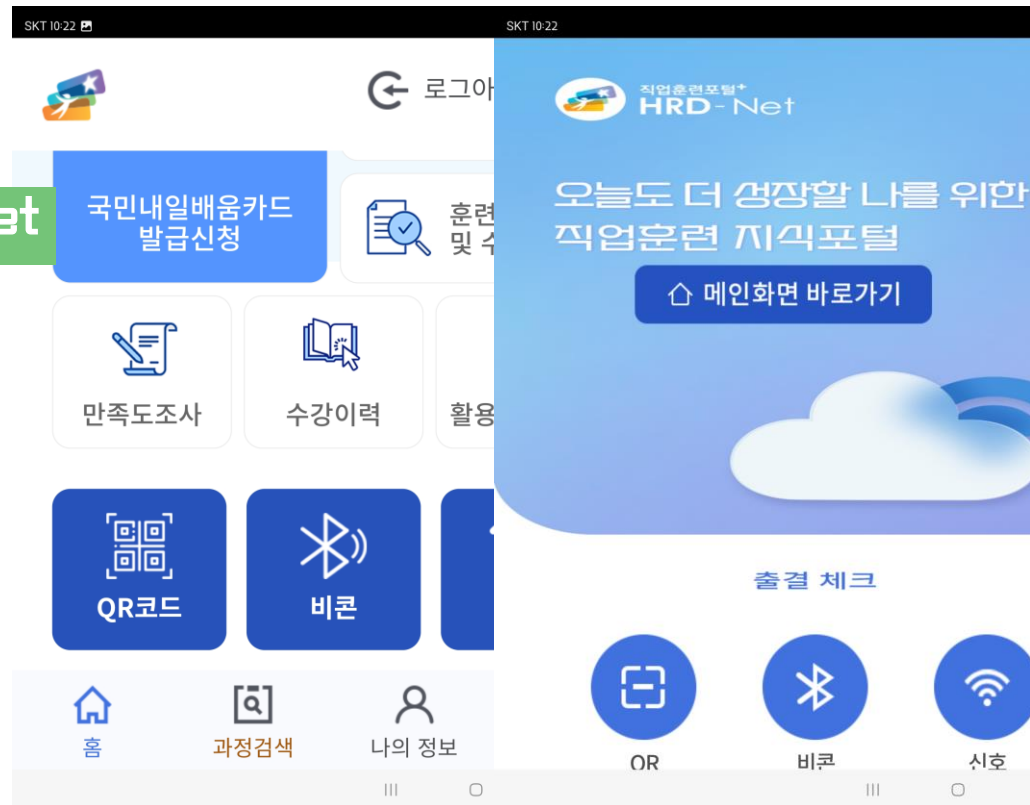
SKT 10:22

로그아

et

국민내일배움카드 발급신청

훈련 및 수

만족도조사

수강이력

활용

QR코드

비콘

홈

과정검색

나의 정보

SKT 10:22

직업훈련포털+ HRD-Net

오늘도 더 성장할 나를 위한 직업훈련 지식포털

메인화면 바로가기

출결 체크

QR

비콘

신호